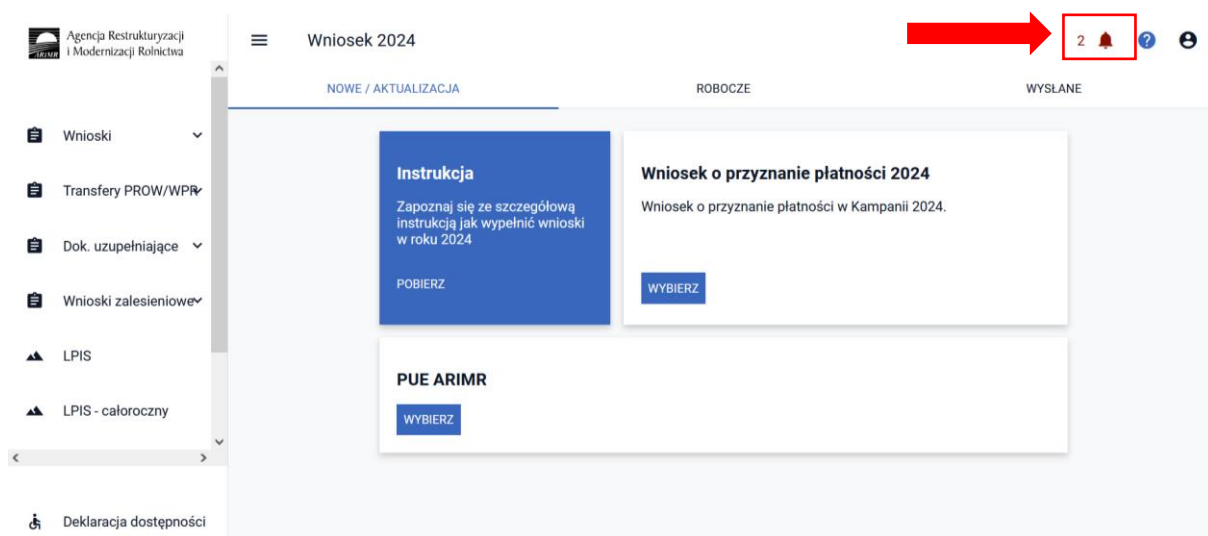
Agencja Restrukturyzacji i Modernizacji Rolnictwa

Wniosek 2024

2

NOWE / AKTUALIZACJA

ROBOCZE

WYSŁANE

Wnioski

Transfery PROW/WPR

Dok. uzupełniające

Wnioski zalesieniowe

LPIS

LPIS - całoroczny

Deklaracja dostępności

Instrukcja

Zapoznaj się ze szczegółową instrukcją jak wypełnić wnioski w roku 2024

POBIERZ

Wniosek o przyznanie płatności 2024

Wniosek o przyznanie płatności w Kampanii 2024.

WYBIERZ

PUE ARIMR

WYBIERZ